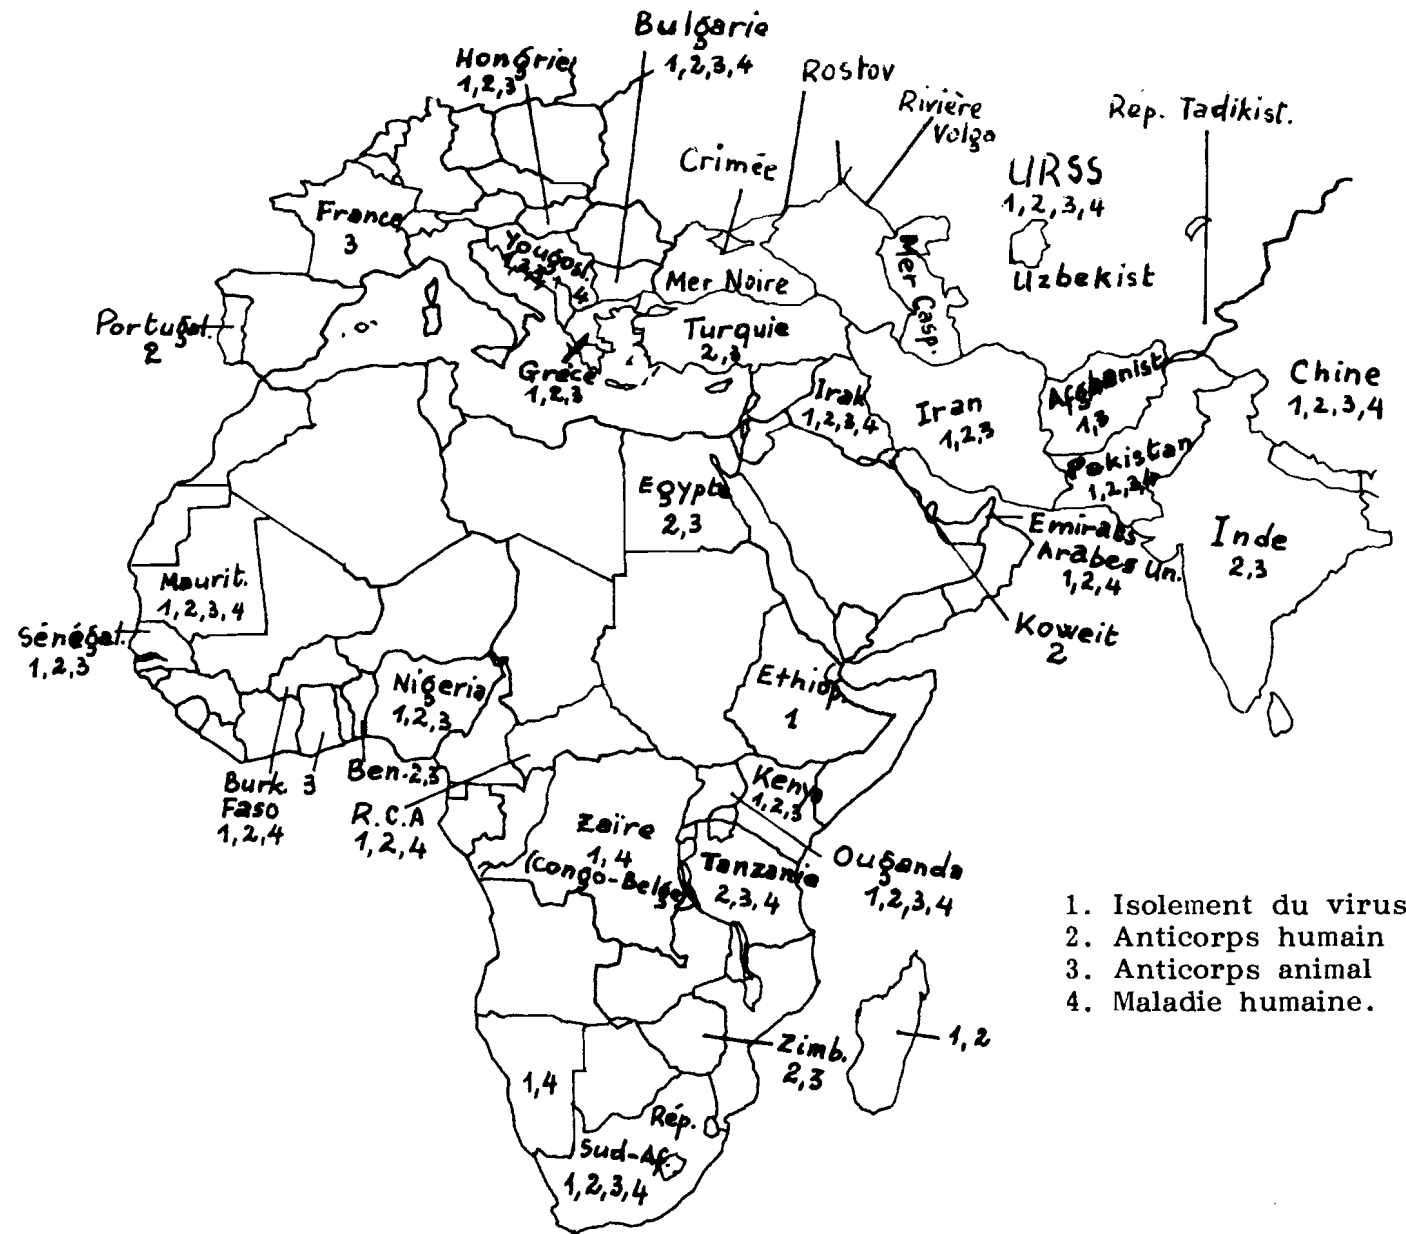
Bulgarie
1,2,3,4

Hongrie
1,2,3

Rostov

Rivière
Volga

Rep. Tadikist.

Crimée

URSS
1,2,3,4

France
3

Yougosl.
1,2,3,4

Mer Noire

Mer Casp.

Uzbekist

Portugal
2

Turquie
2,3

Grèce
1,2,3

Irak
1,2,3,4

Iran
1,2,3

Afghanist
1,3

Chine
1,2,3,4

Pakistan
1,2,3,4

Egypte
2,3

Emirats
Arabes Un.
1,2,4

Inde
2,3

Maurit.
1,2,3,4

Sénégal
1,2,3

Koweit
2

Nigeria
1,2,3

Ethiop.
1

Burk. 3
Faso
1,2,4

Ben. 2,3

R.C.A
1,2,4

Kenya
1,2,3

Zaïre
1,4
(Congo-Belge)
3

Tanzanie
2,3,4

Ouganda
1,2,3,4

1. Isolement du virus
2. Anticorps humain
3. Anticorps animal
4. Maladie humaine.

1,2

Zimb.
2,3

1,4

Rép.
Sud-Af.
1,2,3,4